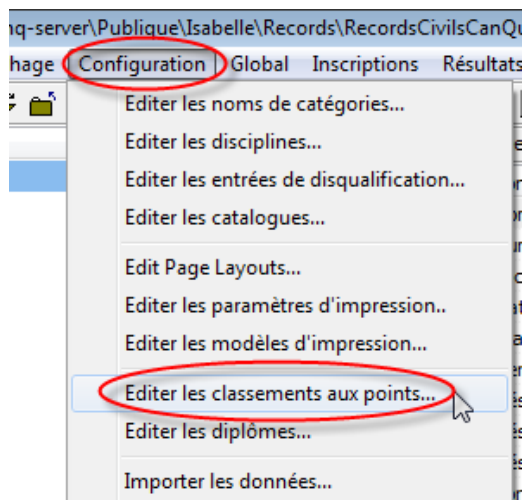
nq-server\Publique\Isabelle\Records\RecordsCivilsCanQu

hage Configuration Global Inscriptions Résultats

Editer les noms de catégories...
Editer les disciplines...
Editer les entrées de disqualification...
Editer les catalogues...

Edit Page Layouts...
Editer les paramètres d'impression..
Editer les modèles d'impression...

Editer les classements aux points...
Editer les diplômes...

Importer les données...